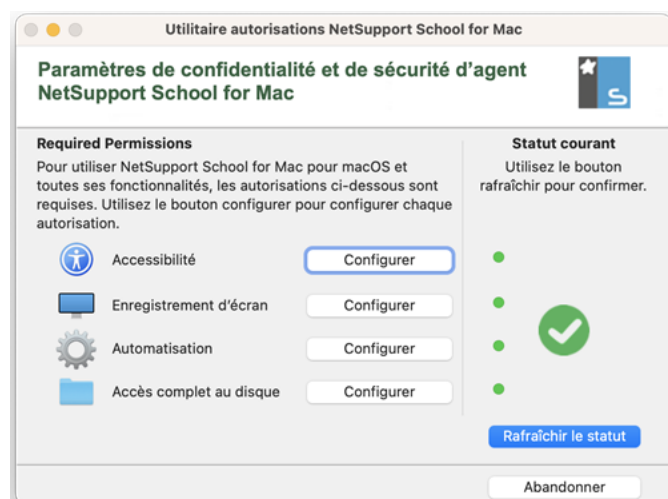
Utilitaire autorisations NetSupport School for Mac

Paramètres de confidentialité et de sécurité d'agent NetSupport School for Mac

Required Permissions

Pour utiliser NetSupport School for Mac pour macOS et toutes ses fonctionnalités, les autorisations ci-dessous sont requises. Utilisez le bouton configurer pour configurer chaque autorisation.

Accessibilité Configurer

Enregistrement d'écran Configurer

Automatisation Configurer

Accès complet au disque Configurer

Statut courant

Utilisez le bouton rafraîchir pour confirmer.

Rafraîchir le statut

Abandonner